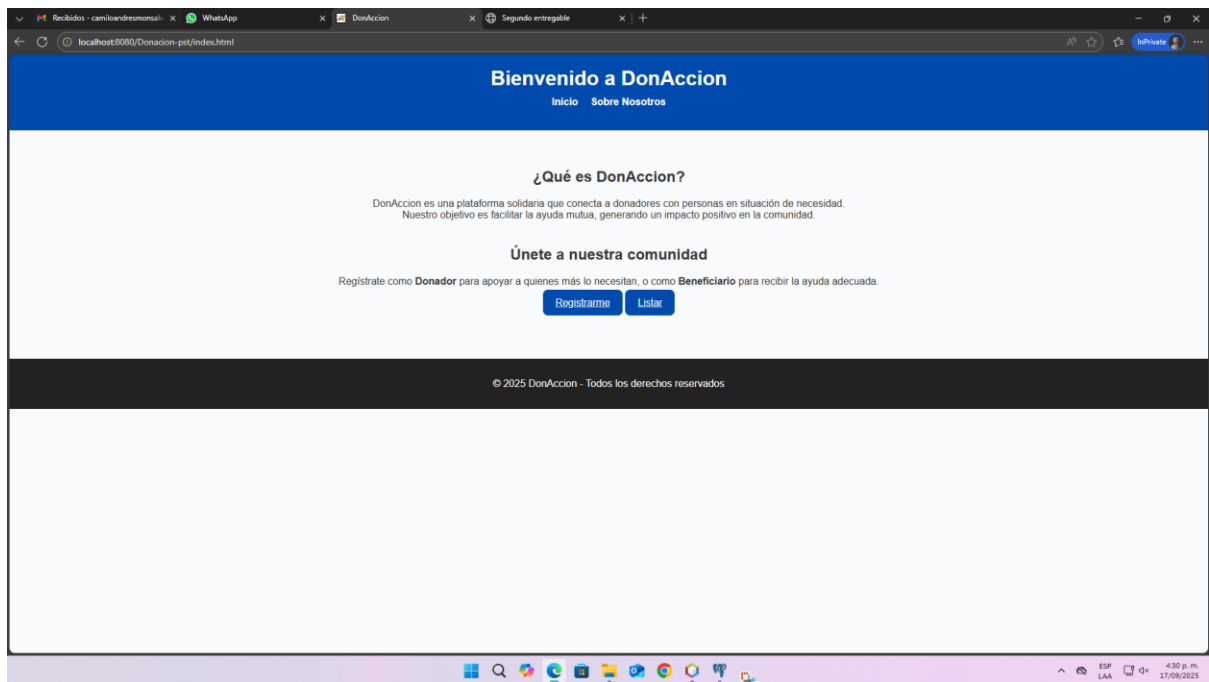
Recibidos - camiloandresmonsalv ×
WhatsApp ×
DonAccion ×
Segundo entregable ×
+

localhost:8080/Donacion-pst/index.html
InPrivate

Bienvenido a DonAccion
Inicio Sobre Nosotros

¿Qué es DonAccion?

DonAccion es una plataforma solidaria que conecta a donadores con personas en situación de necesidad. Nuestro objetivo es facilitar la ayuda mutua, generando un impacto positivo en la comunidad.

Únete a nuestra comunidad

Regístrate como **Donador** para apoyar a quienes más lo necesitan, o como **Beneficiario** para recibir la ayuda adecuada.

Registrarme Listar

© 2025 DonAccion - Todos los derechos reservados

ESP LAA
4:30 p. m.
17/09/2025